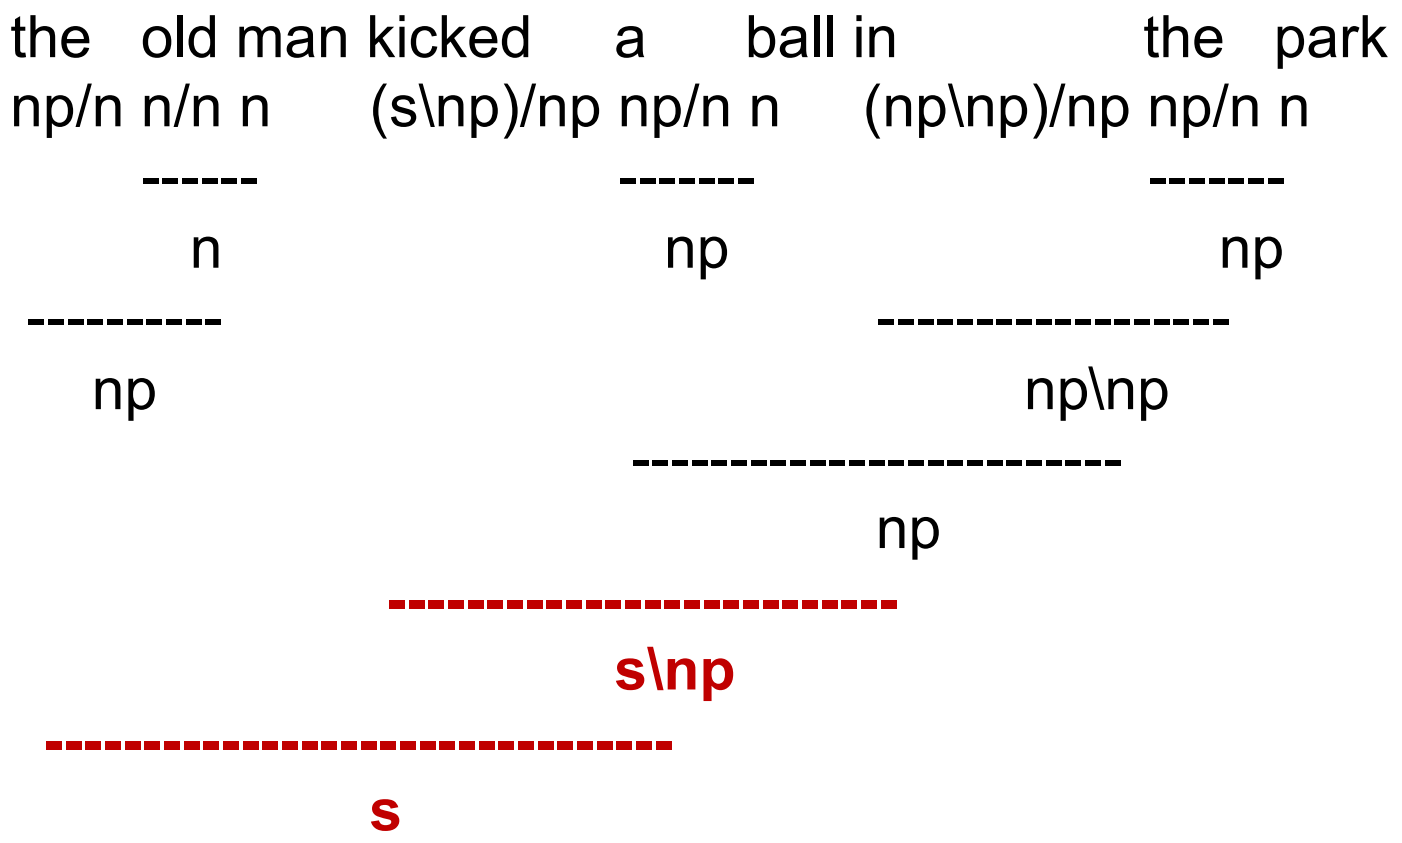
the old man kicked a ball in the park
np/n n/n n (s\np)/np np/n n (np\np)/np np/n n
------ ------- -------
n np np
---------- ------------------
np np\np
-------------------------
np
--------------------------
s\np
---------------------------------
s